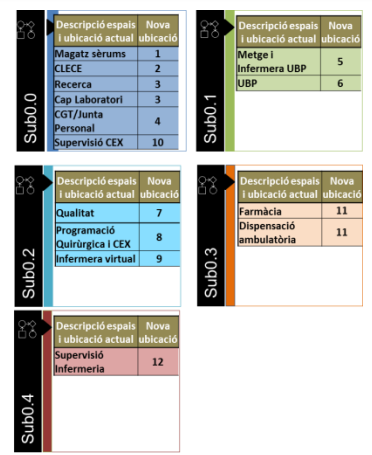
Sub0.0

| Descripció espais i ubicació actual | Nova ubicació |
|---|---|
| Magatz sèrums | 1 |
| CLECE | 2 |
| Recerca | 3 |
| Cap Laboratori | 3 |
| CGT/Junta Personal | 4 |
| Supervisió CEX | 10 |

Sub0.1

| Descripció espais i ubicació actual | Nova ubicació |
|---|---|
| Metge i Infermera UBP | 5 |
| UBP | 6 |

Sub0.2

| Descripció espais i ubicació actual | Nova ubicació |
|---|---|
| Qualitat | 7 |
| Programació Quirùrgica i CEX | 8 |
| Infermera virtual | 9 |

Sub0.3

| Descripció espais i ubicació actual | Nova ubicació |
|---|---|
| Farmàcia | 11 |
| Dispensació ambulatòria | 11 |

Sub0.4

| Descripció espais i ubicació actual | Nova ubicació |
|---|---|
| Supervisió Infermeria | 12 |